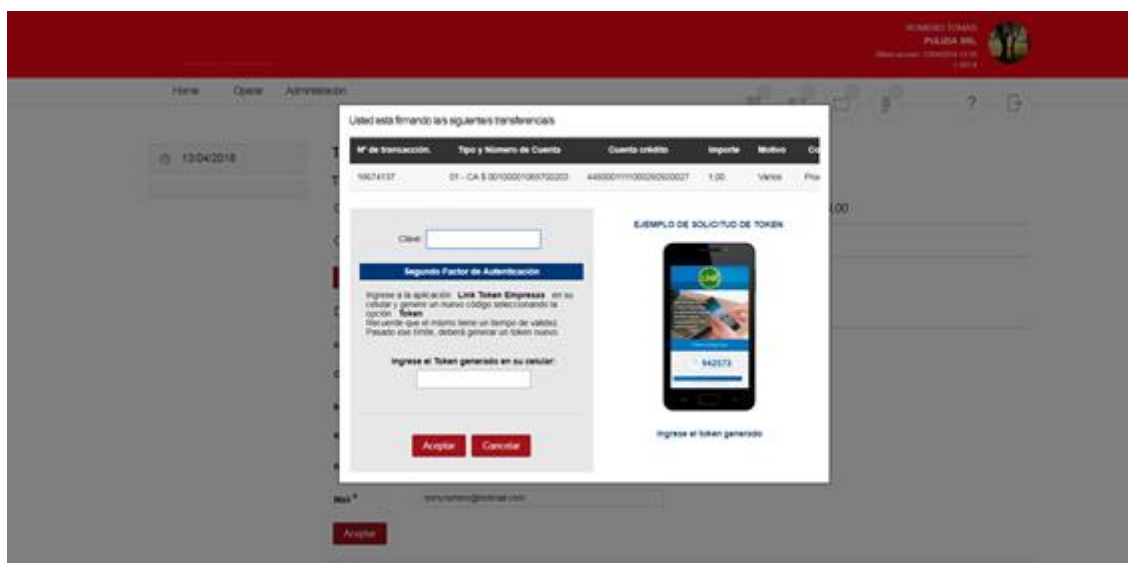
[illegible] PULIDA SRL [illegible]

Home Operar Administración

13/04/2018

Usted esta firmando las siguientes transferencias

| Nº de transacción. | Tipo y Número de Cuenta | Cuenta crédito | Importe | Motivo | Co |
|---|---|---|---|---|---|
| 16674137 | 01 - CA $ 00100001069700203 | 4480001111000260920027 | 1,00 | Varios | Pro |

Clave:

Segundo Factor de Autenticación

Ingrese a la aplicación Link Token Empresas en su celular y genere un nuevo código seleccionando la opción Token.
Recuerde que el mismo tiene un tiempo de validez. Pasado ese límite, deberá generar un token nuevo.

Ingrese el Token generado en su celular:

Aceptar Cancelar

EJEMPLO DE SOLICITUD DE TOKEN

942573

Ingrese el token generado

Mail * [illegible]@hotmail.com

Aceptar